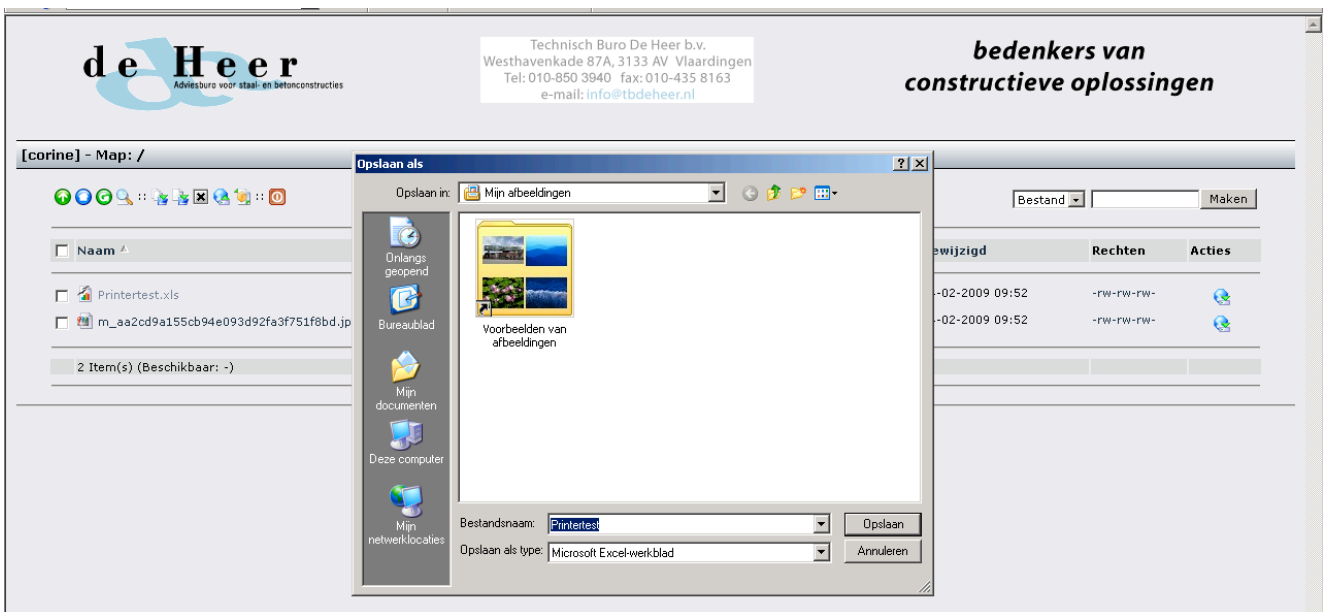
de Heer
Adviesburo voor staal- en betonconstructies

Technisch Buro De Heer b.v.
Westhavenkade 87A, 3133 AV Vlaardingen
Tel: 010-850 3940 fax: 010-435 8163
e-mail: info@tbdeheer.nl

bedenkers van
constructieve oplossingen

[corine] - Map: /

Bestand
Maken

| Naam | ewijzigd | Rechten | Acties |
|---|---|---|---|
| Printertest.xls | -02-2009 09:52 | -rw-rw-rw- | |
| m_aa2cd9a155cb94e093d92fa3f751f8bd.jp | -02-2009 09:52 | -rw-rw-rw- | |

2 Item(s) (Beschikbaar: -)

Opslaan als
Opslaan in: Mijn afbeeldingen
Onlangs geopend
Bureaublad
Mijn documenten
Deze computer
Mijn netwerklocaties
Voorbeelden van afbeeldingen
Bestandsnaam: Printertest
Opslaan als type: Microsoft Excel-werkblad
Opslaan
Annuleren